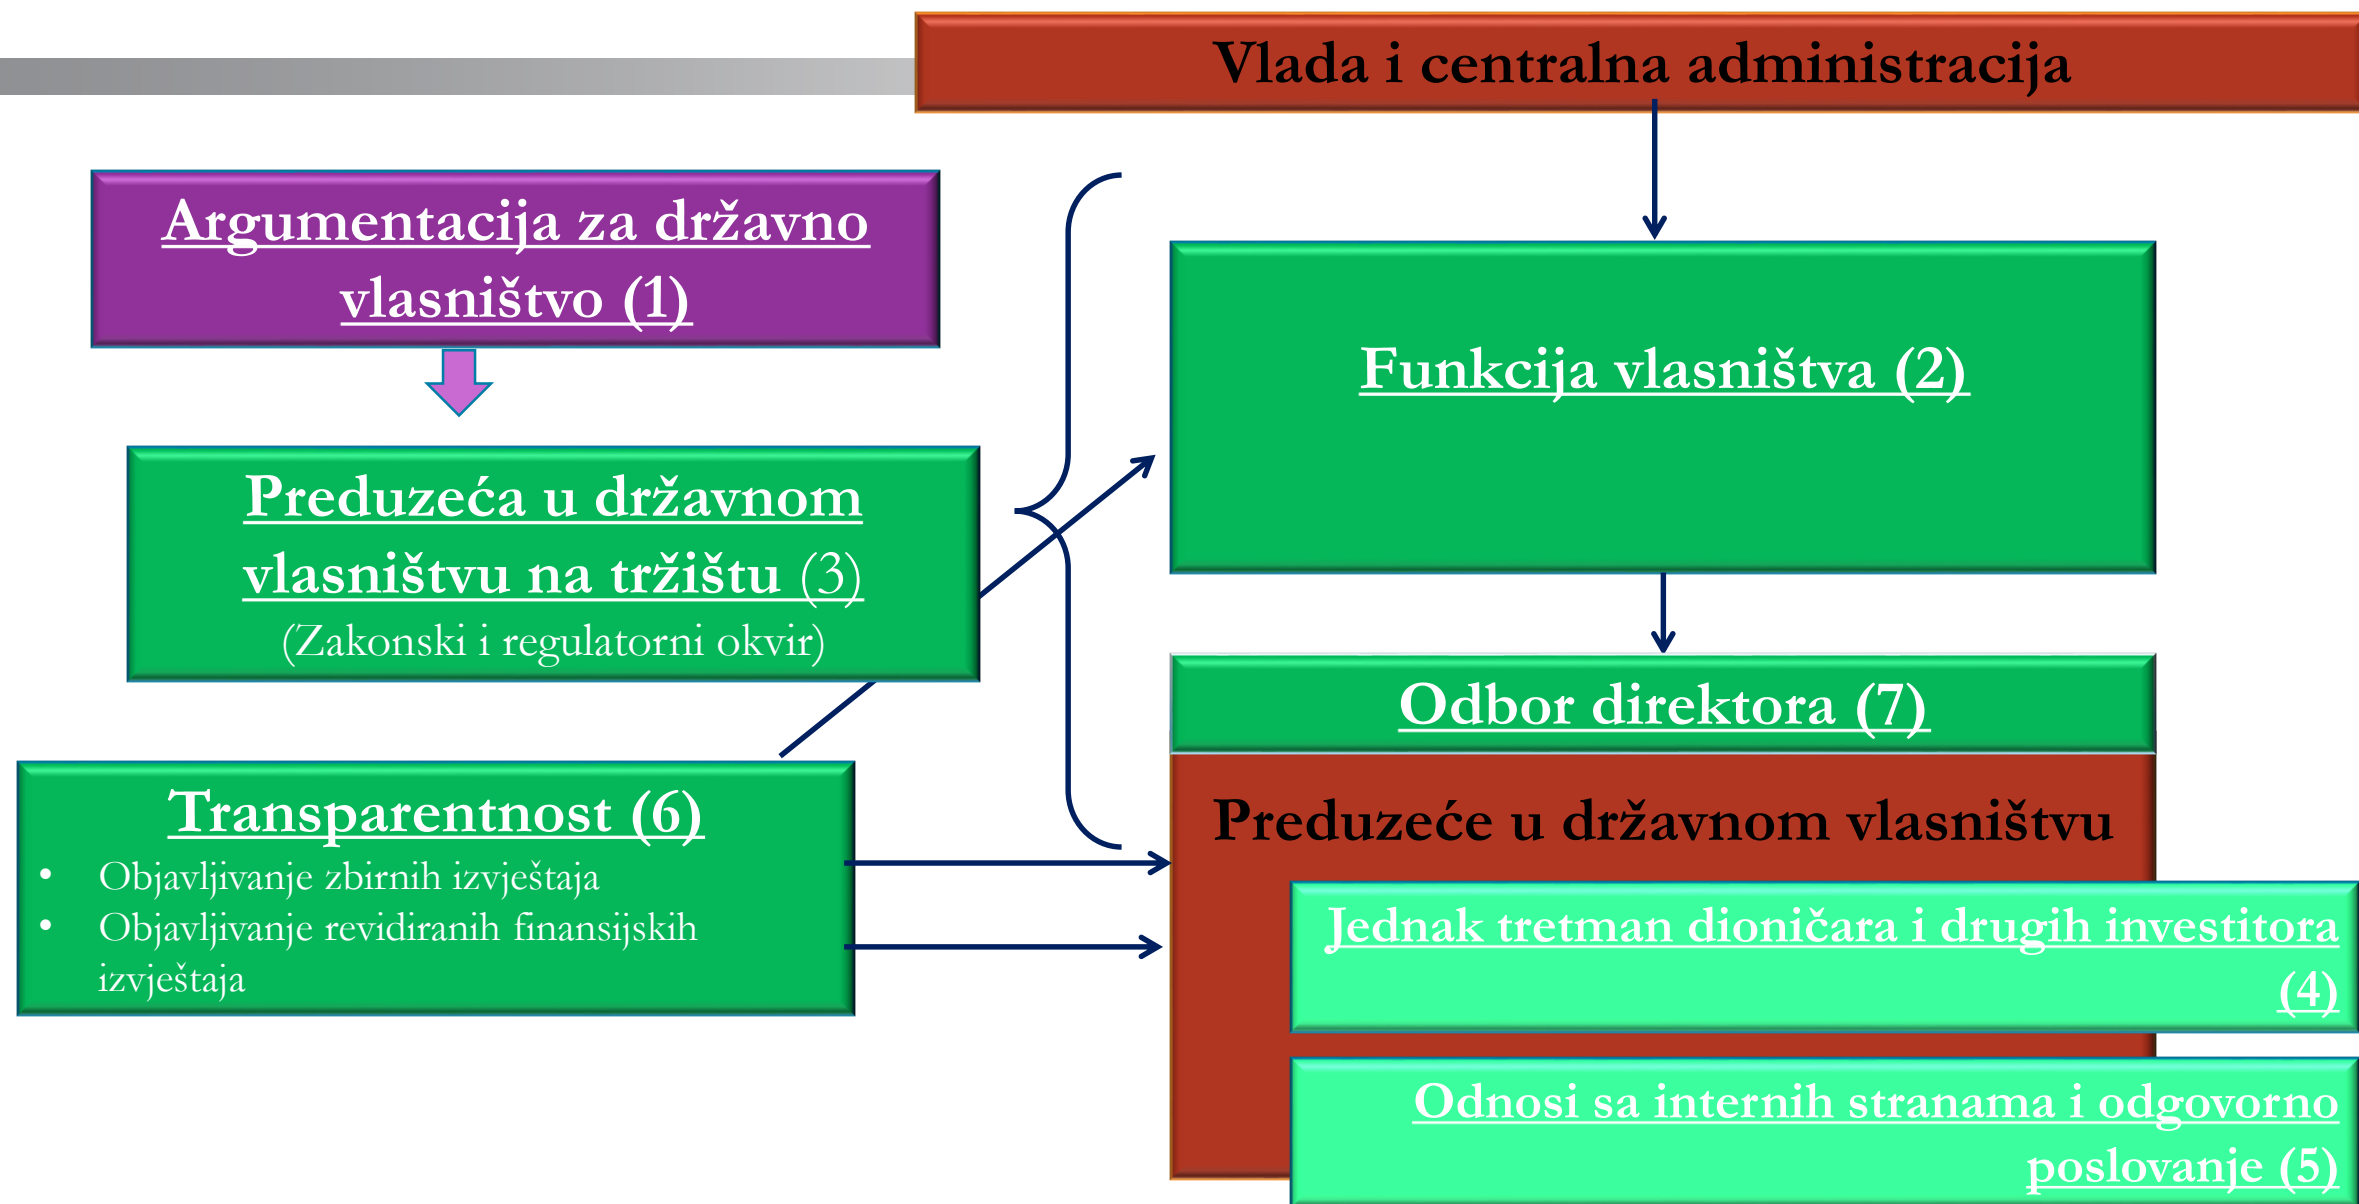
Vlada i centralna administracija

Argumentacija za državno vlasništvo (1)

Preduzeća u državnom vlasništvu na tržištu (3)
(Zakonski i regulatorni okvir)

Funkcija vlasništva (2)

Odbor direktora (7)

Transparentnost (6)
• Objavljivanje zbirnih izvještaja
• Objavljivanje revidiranih finansijskih izvještaja

Preduzeće u državnom vlasništvu

Jednak tretman dioničara i drugih investitora (4)

Odnosi sa internih stranama i odgovorno poslovanje (5)